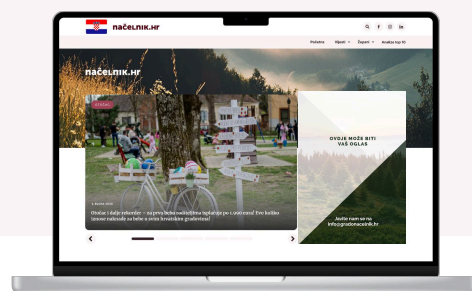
načelnik.hr

Početna Vijesti Županije Analize top 10

načelnik.hr

OTOČAC

Otočac i dalje rekorder – za prvo bebu načelnika isplaćuju po 1.000 eura! Evo koliko iznose naknade za bebe u svim hrvatskim gradovima!

OVDJE MOŽE BITI VAŠ OGLAS

Javite nam se na info@gradonacelnik.hr